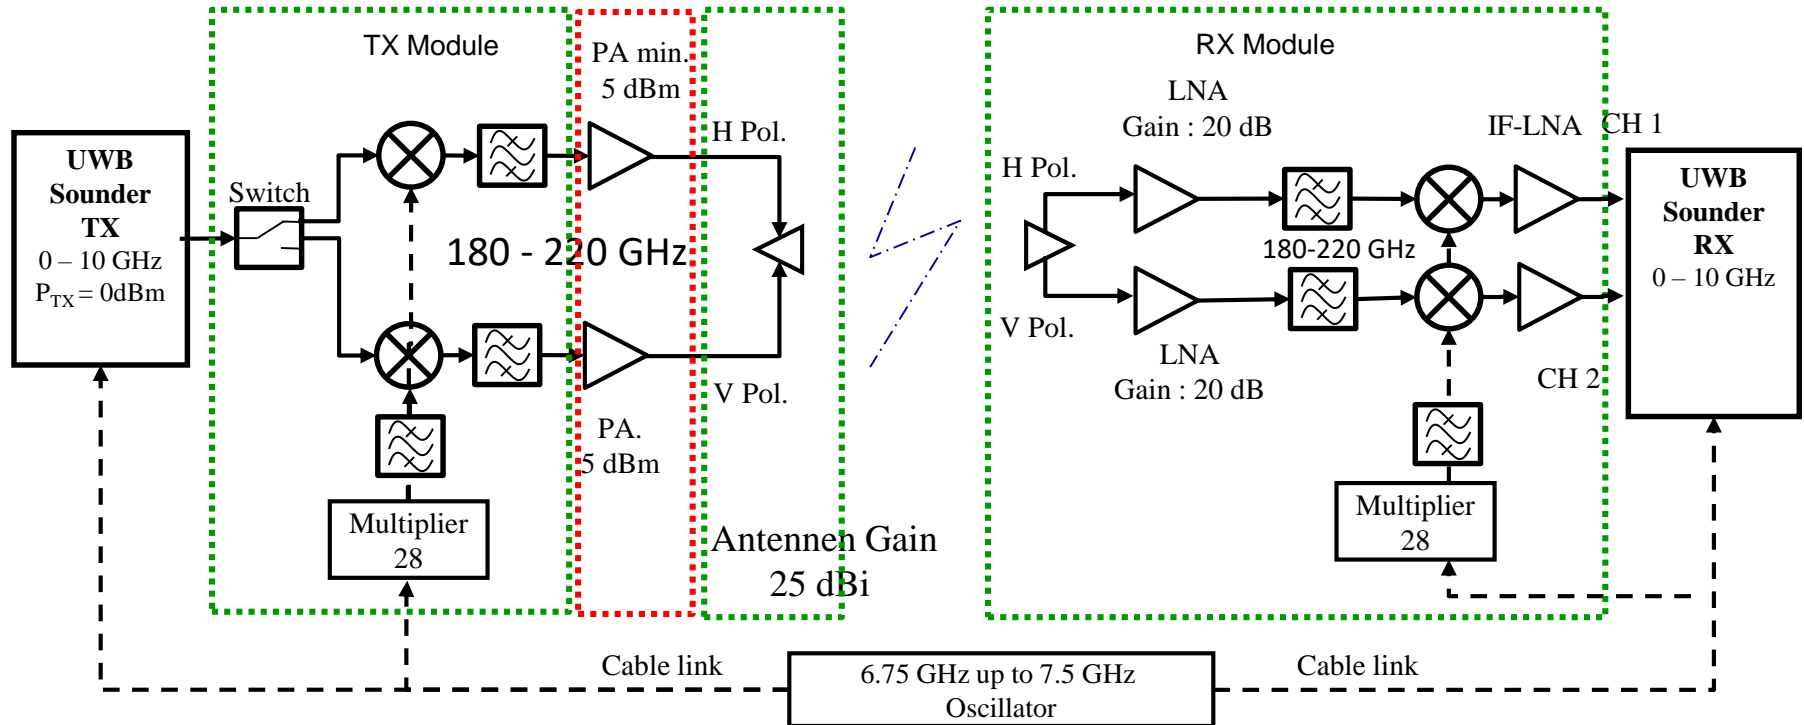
UWB Sounder TX
0 – 10 GHz
$P_{TX}$ = 0dBm

TX Module

Switch

180 - 220 GHz

Multiplier 28

PA min. 5 dBm

PA. 5 dBm

H Pol.

V Pol.

Antennen Gain 25 dBi

RX Module

H Pol.

V Pol.

LNA Gain : 20 dB

LNA Gain : 20 dB

180-220 GHz

IF-LNA

CH 1

CH 2

Multiplier 28

UWB Sounder RX
0 – 10 GHz

Cable link

6.75 GHz up to 7.5 GHz Oscillator

Cable link